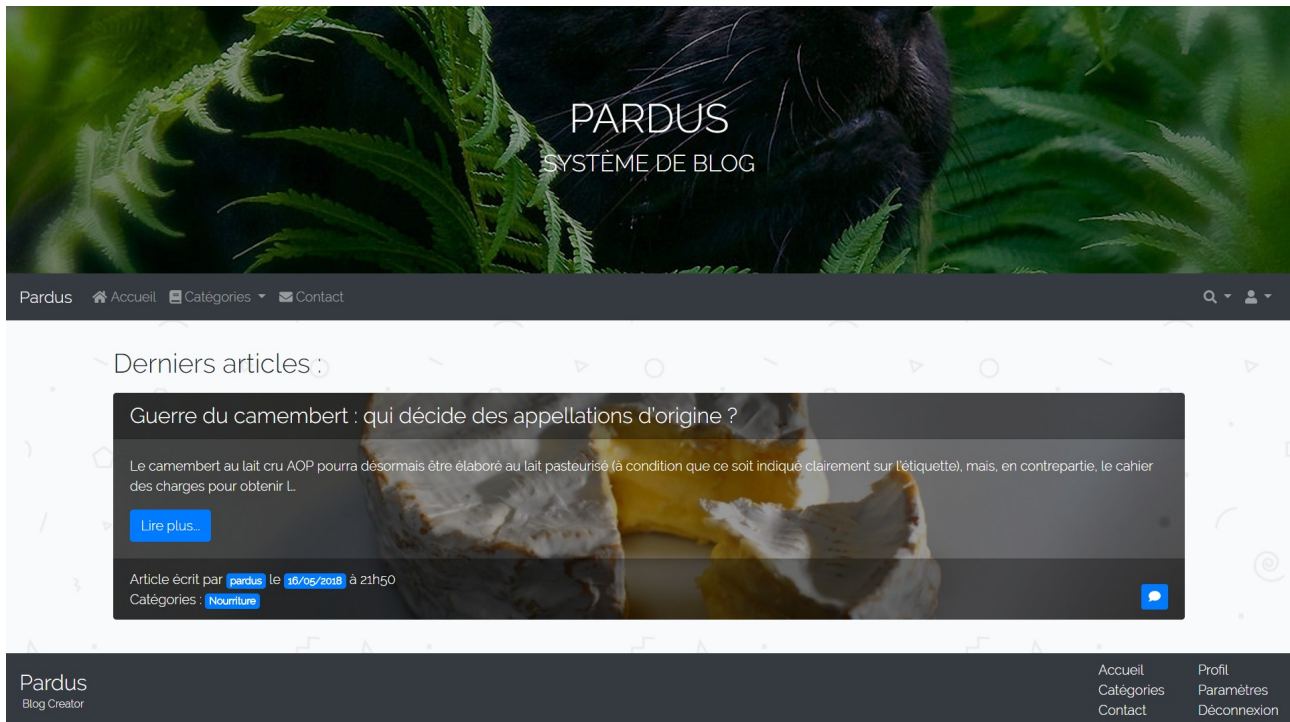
PARDUS
SYSTÈME DE BLOG

Pardus Accueil Catégories Contact

Derniers articles :

Guerre du camembert : qui décide des appellations d'origine ?

Le camembert au lait cru AOP pourra désormais être élaboré au lait pasteurisé (à condition que ce soit indiqué clairement sur l'étiquette), mais, en contrepartie, le cahier des charges pour obtenir l...

Lire plus...

Article écrit par pardus le 16/05/2018 à 21h50
Catégories : Nourriture

Pardus
Blog Creator

Accueil
Catégories
Contact

Profil
Paramètres
Déconnexion